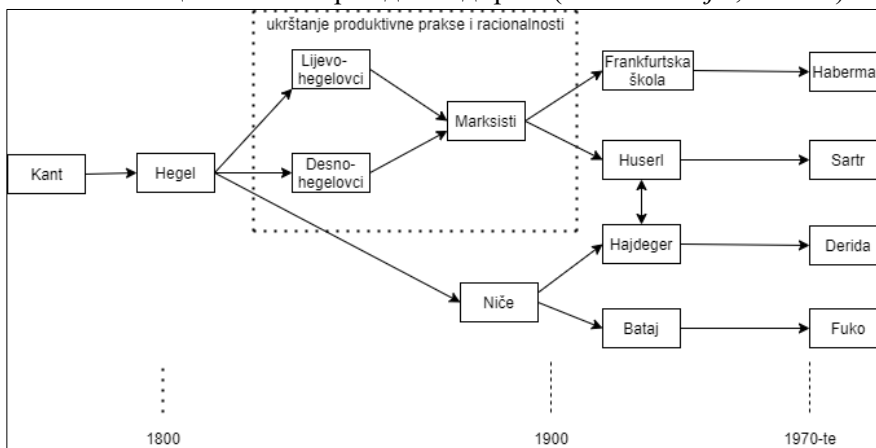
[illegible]

ukrštanje produktivne prakse i racionalnosti

Kant

Hegel

Lijevo-hegelovci

Desno-hegelovci

Marksisti

Frankfurtska škola

Haberma

Huserl

Sartr

Hajdeger

Derida

Niče

Bataj

Fuko

1800

1900

1970-te